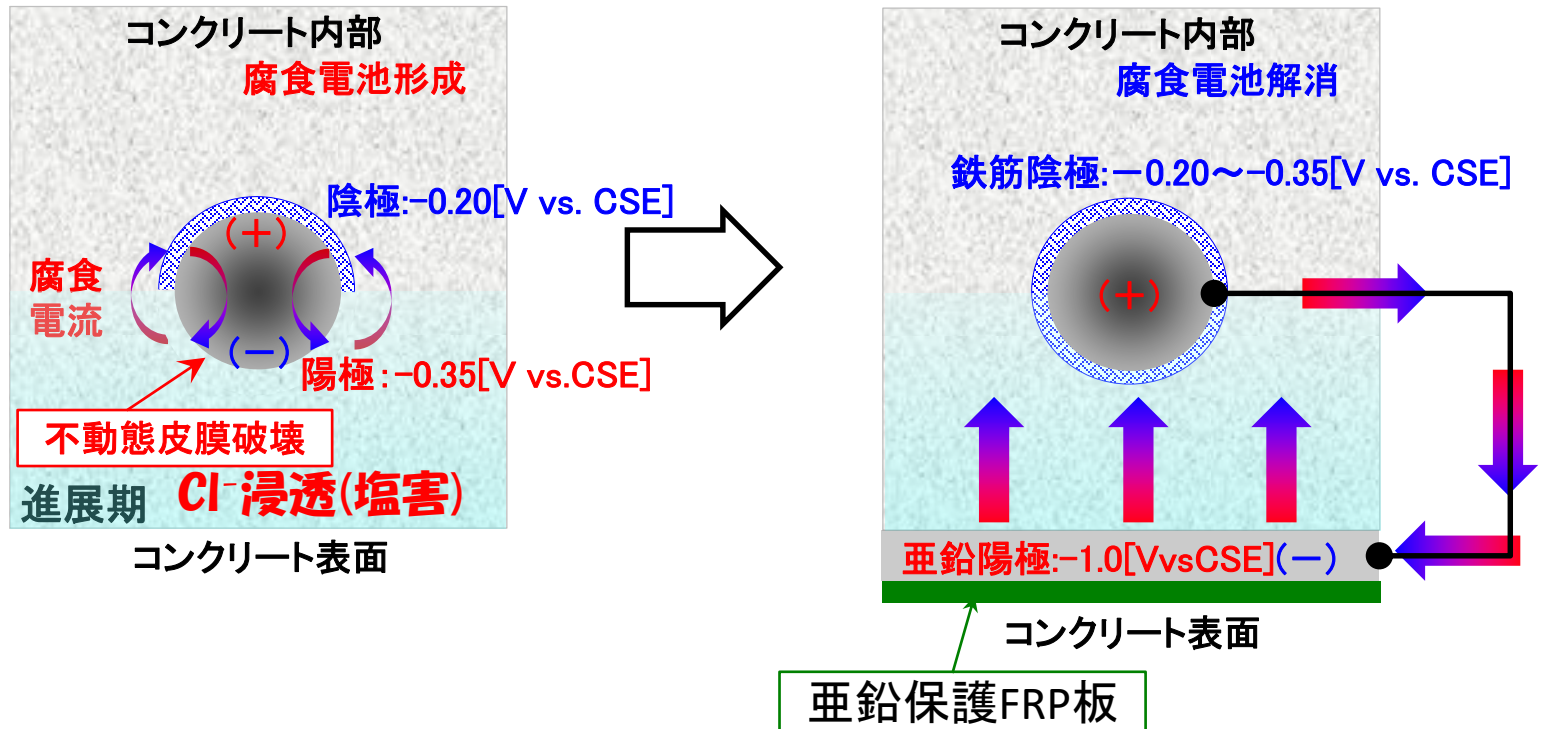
コンクリート内部

腐食電池形成

陰極:−0.20[V vs. CSE]

(+)

腐食
電流

(−)

陽極：−0.35[V vs.CSE]

不動態皮膜破壊

進展期

Cl⁻浸透(塩害)

コンクリート表面

コンクリート内部

腐食電池解消

鉄筋陰極:−0.20〜−0.35[V vs. CSE]

(+)

亜鉛陽極:−1.0[VvsCSE](−)

コンクリート表面

亜鉛保護FRP板